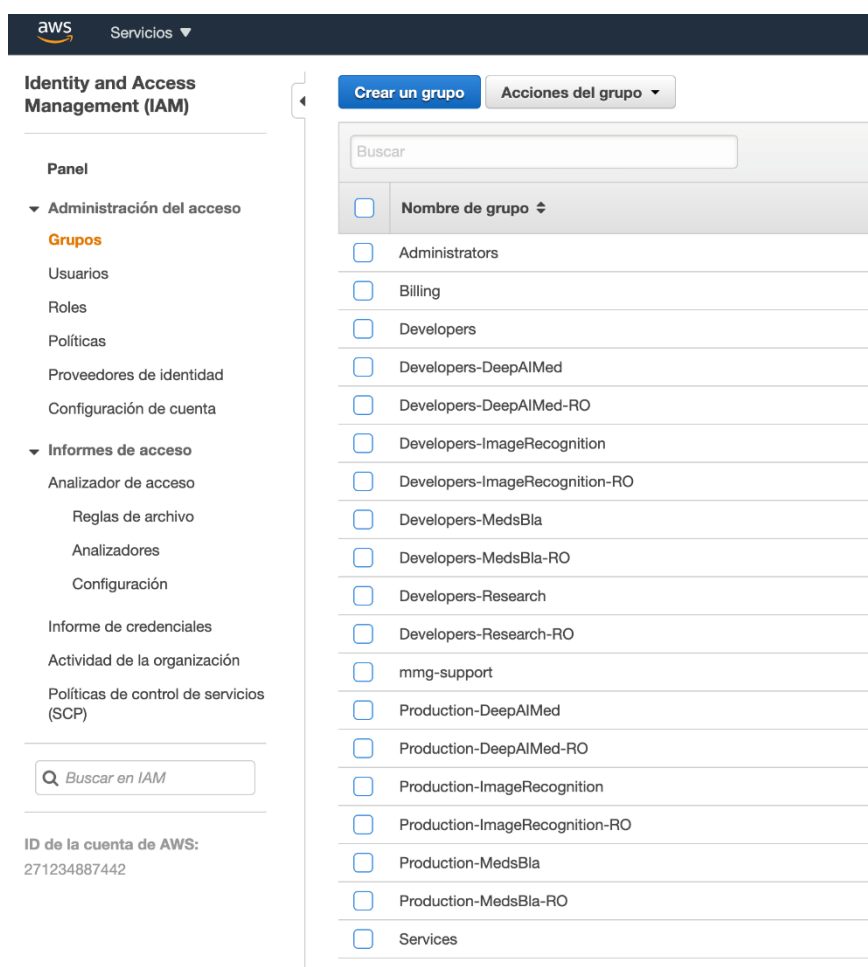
aws Servicios ▼

Identity and Access Management (IAM)

Panel

▼ Administración del acceso

Grupos

Usuarios

Roles

Políticas

Proveedores de identidad

Configuración de cuenta

▼ Informes de acceso

Analizador de acceso

Reglas de archivo

Analizadores

Configuración

Informe de credenciales

Actividad de la organización

Políticas de control de servicios (SCP)

Buscar en IAM

ID de la cuenta de AWS:
271234887442

Crear un grupo

Acciones del grupo ▼

Buscar

| Nombre de grupo ⇕ |
|---|
| Administrators |
| Billing |
| Developers |
| Developers-DeepAIMed |
| Developers-DeepAIMed-RO |
| Developers-ImageRecognition |
| Developers-ImageRecognition-RO |
| Developers-MedsBla |
| Developers-MedsBla-RO |
| Developers-Research |
| Developers-Research-RO |
| mmg-support |
| Production-DeepAIMed |
| Production-DeepAIMed-RO |
| Production-ImageRecognition |
| Production-ImageRecognition-RO |
| Production-MedsBla |
| Production-MedsBla-RO |
| Services |